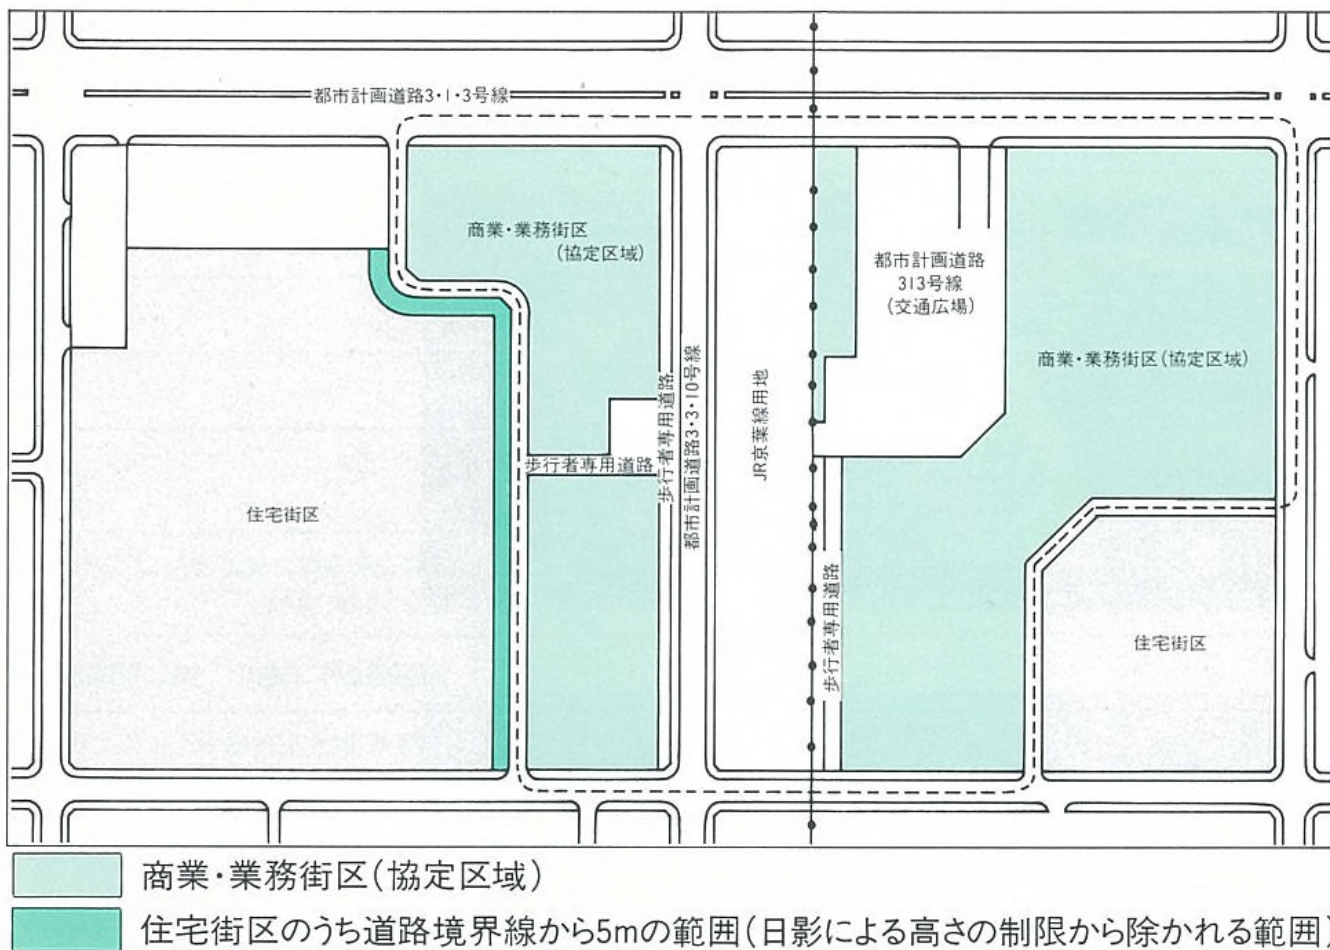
都市計画道路3・1・3号線

商業・業務街区
(協定区域)

都市計画道路
313号線
(交通広場)

商業・業務街区(協定区域)

歩行者専用道路

歩行者専用道路

都市計画道路3・3・10号線

JR京葉線用地

住宅街区

歩行者専用道路

住宅街区

商業・業務街区(協定区域)

住宅街区のうち道路境界線から5mの範囲(日影による高さの制限から除かれる範囲)